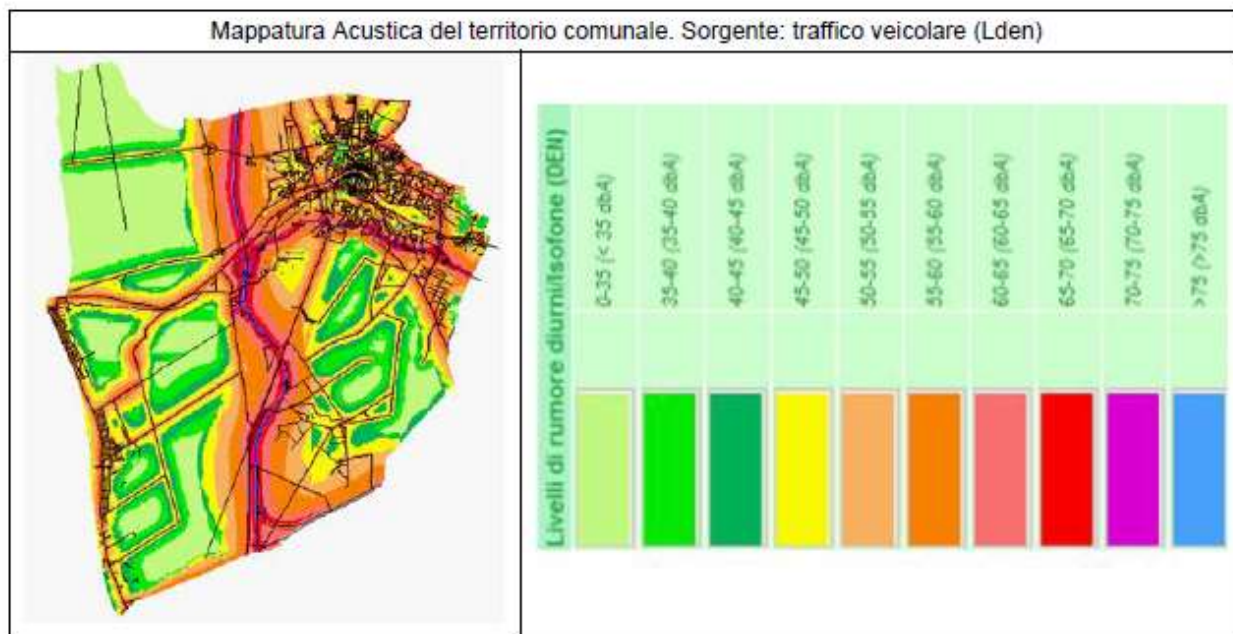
Mappatura Acustica del territorio comunale. Sorgente: traffico veicolare (Lden)

Livelli di rumore diurni/Isofone (DEN)

0-35 (< 35 dbA)
35-40 (35-40 dbA)
40-45 (40-45 dbA)
45-50 (45-50 dbA)
50-55 (50-55 dbA)
55-60 (55-60 dbA)
60-65 (60-65 dbA)
65-70 (65-70 dbA)
70-75 (70-75 dbA)
>75 (>75 dbA)